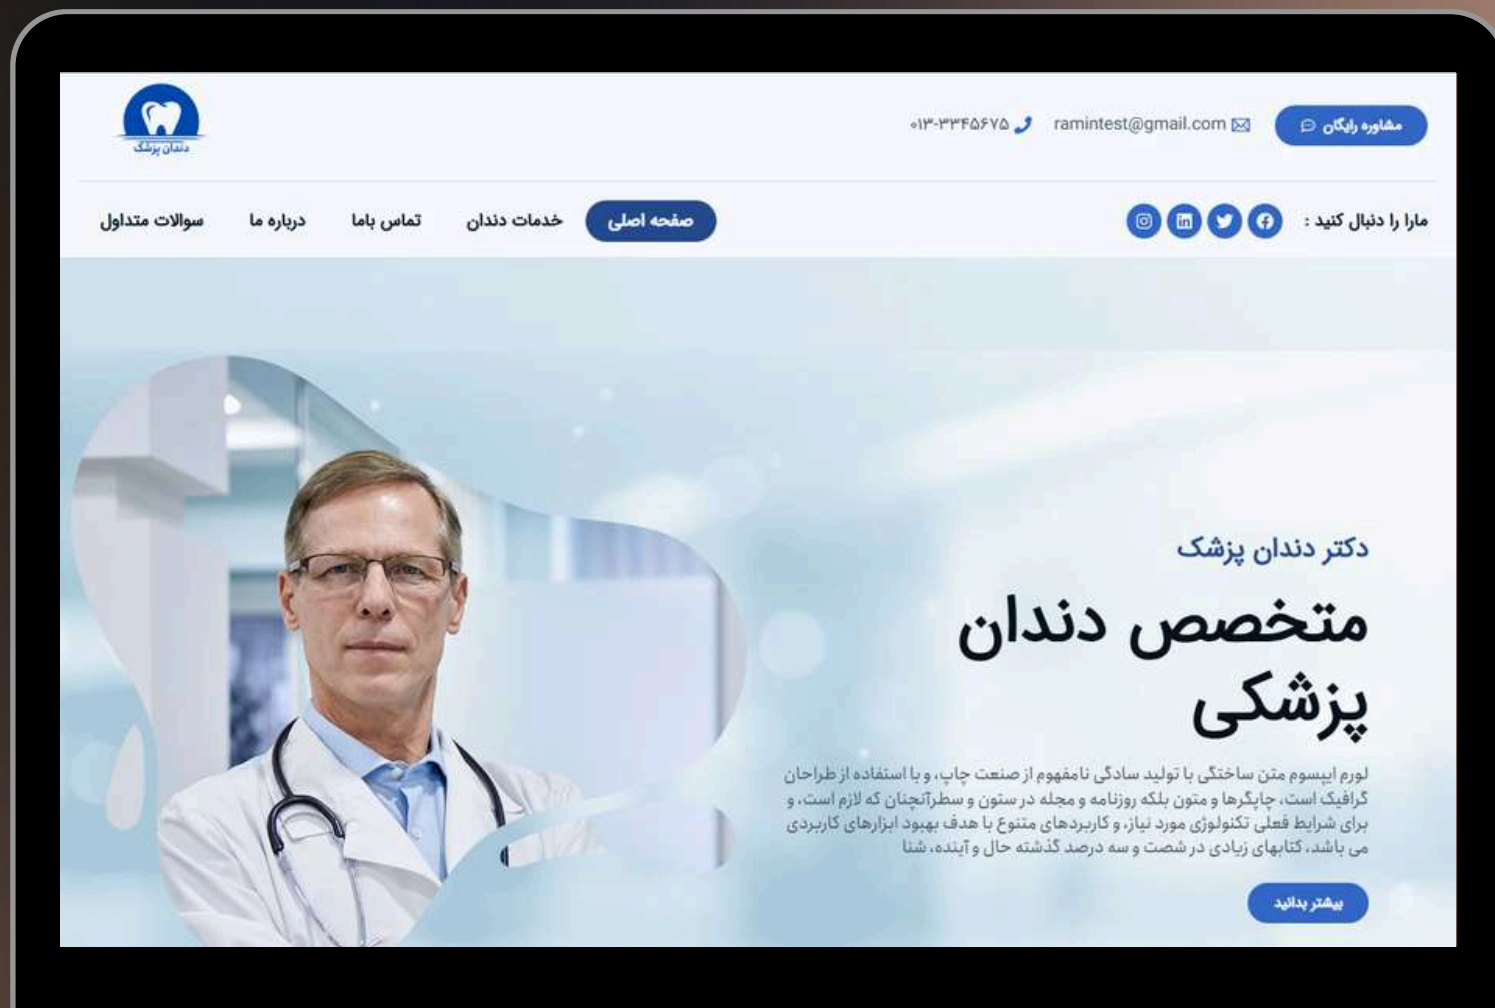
دندان پزشک

۰۱۳-۳۳۴۵۶۷۵ ramintest@gmail.com مشاوره رایگان

سوالات متداول درباره ما تماس باما خدمات دندان صفحه اصلی

مارا را دنبال کنید :

دکتر دندان پزشک

متخصص دندان پزشکی

لورم ایپسوم متن ساختگی با تولید سادگی نامفهوم از صنعت چاپ، و با استفاده از طراحان گرافیک است، چاپگرها و متون بلکه روزنامه و مجله در ستون و سطرآنچنان که لازم است، و برای شرایط فعلی تکنولوژی مورد نیاز، و کاربردهای متنوع با هدف بهبود ابزارهای کاربردی می باشد، کتابهای زیادی در شصت و سه درصد گذشته حال و آینده، شنا

بیشتر بدانید